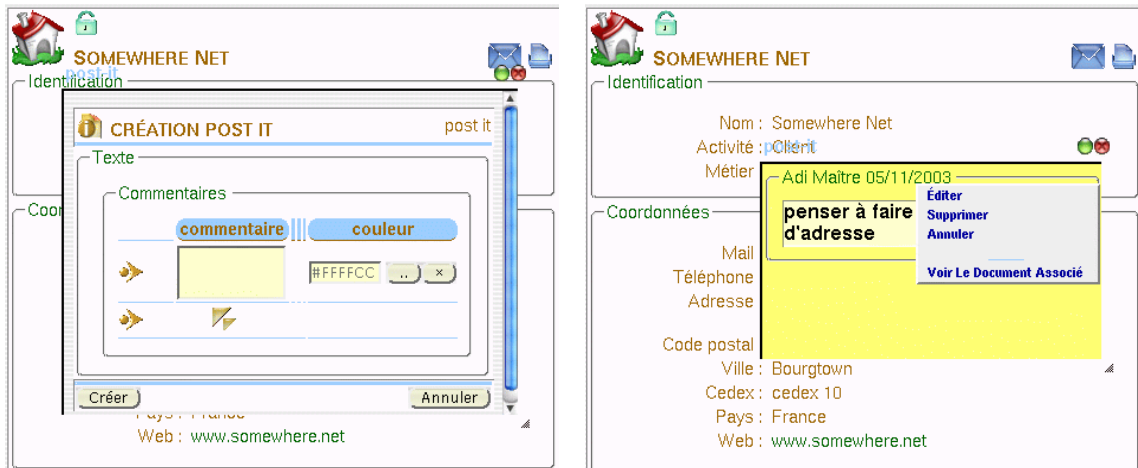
SOMEWHERE NET
post it
Identification

CRÉATION POST IT
post it
Texte
Commentaires
| commentaire | couleur |
|---|---|
| | #FFFFCC .. × |

Créer
Annuler
Coor
Pays : France
Web : www.somewhere.net

SOMEWHERE NET
Identification
Nom : Somewhere Net
Activité : Client
post it
Métier
Adi Maître 05/11/2003
penser à faire
d'adresse
Éditer
Supprimer
Annuler
Voir Le Document Associé
Coordonnées
Mail
Téléphone
Adresse
Code postal
Ville : Bourgtown
Cedex : cedex 10
Pays : France
Web : www.somewhere.net